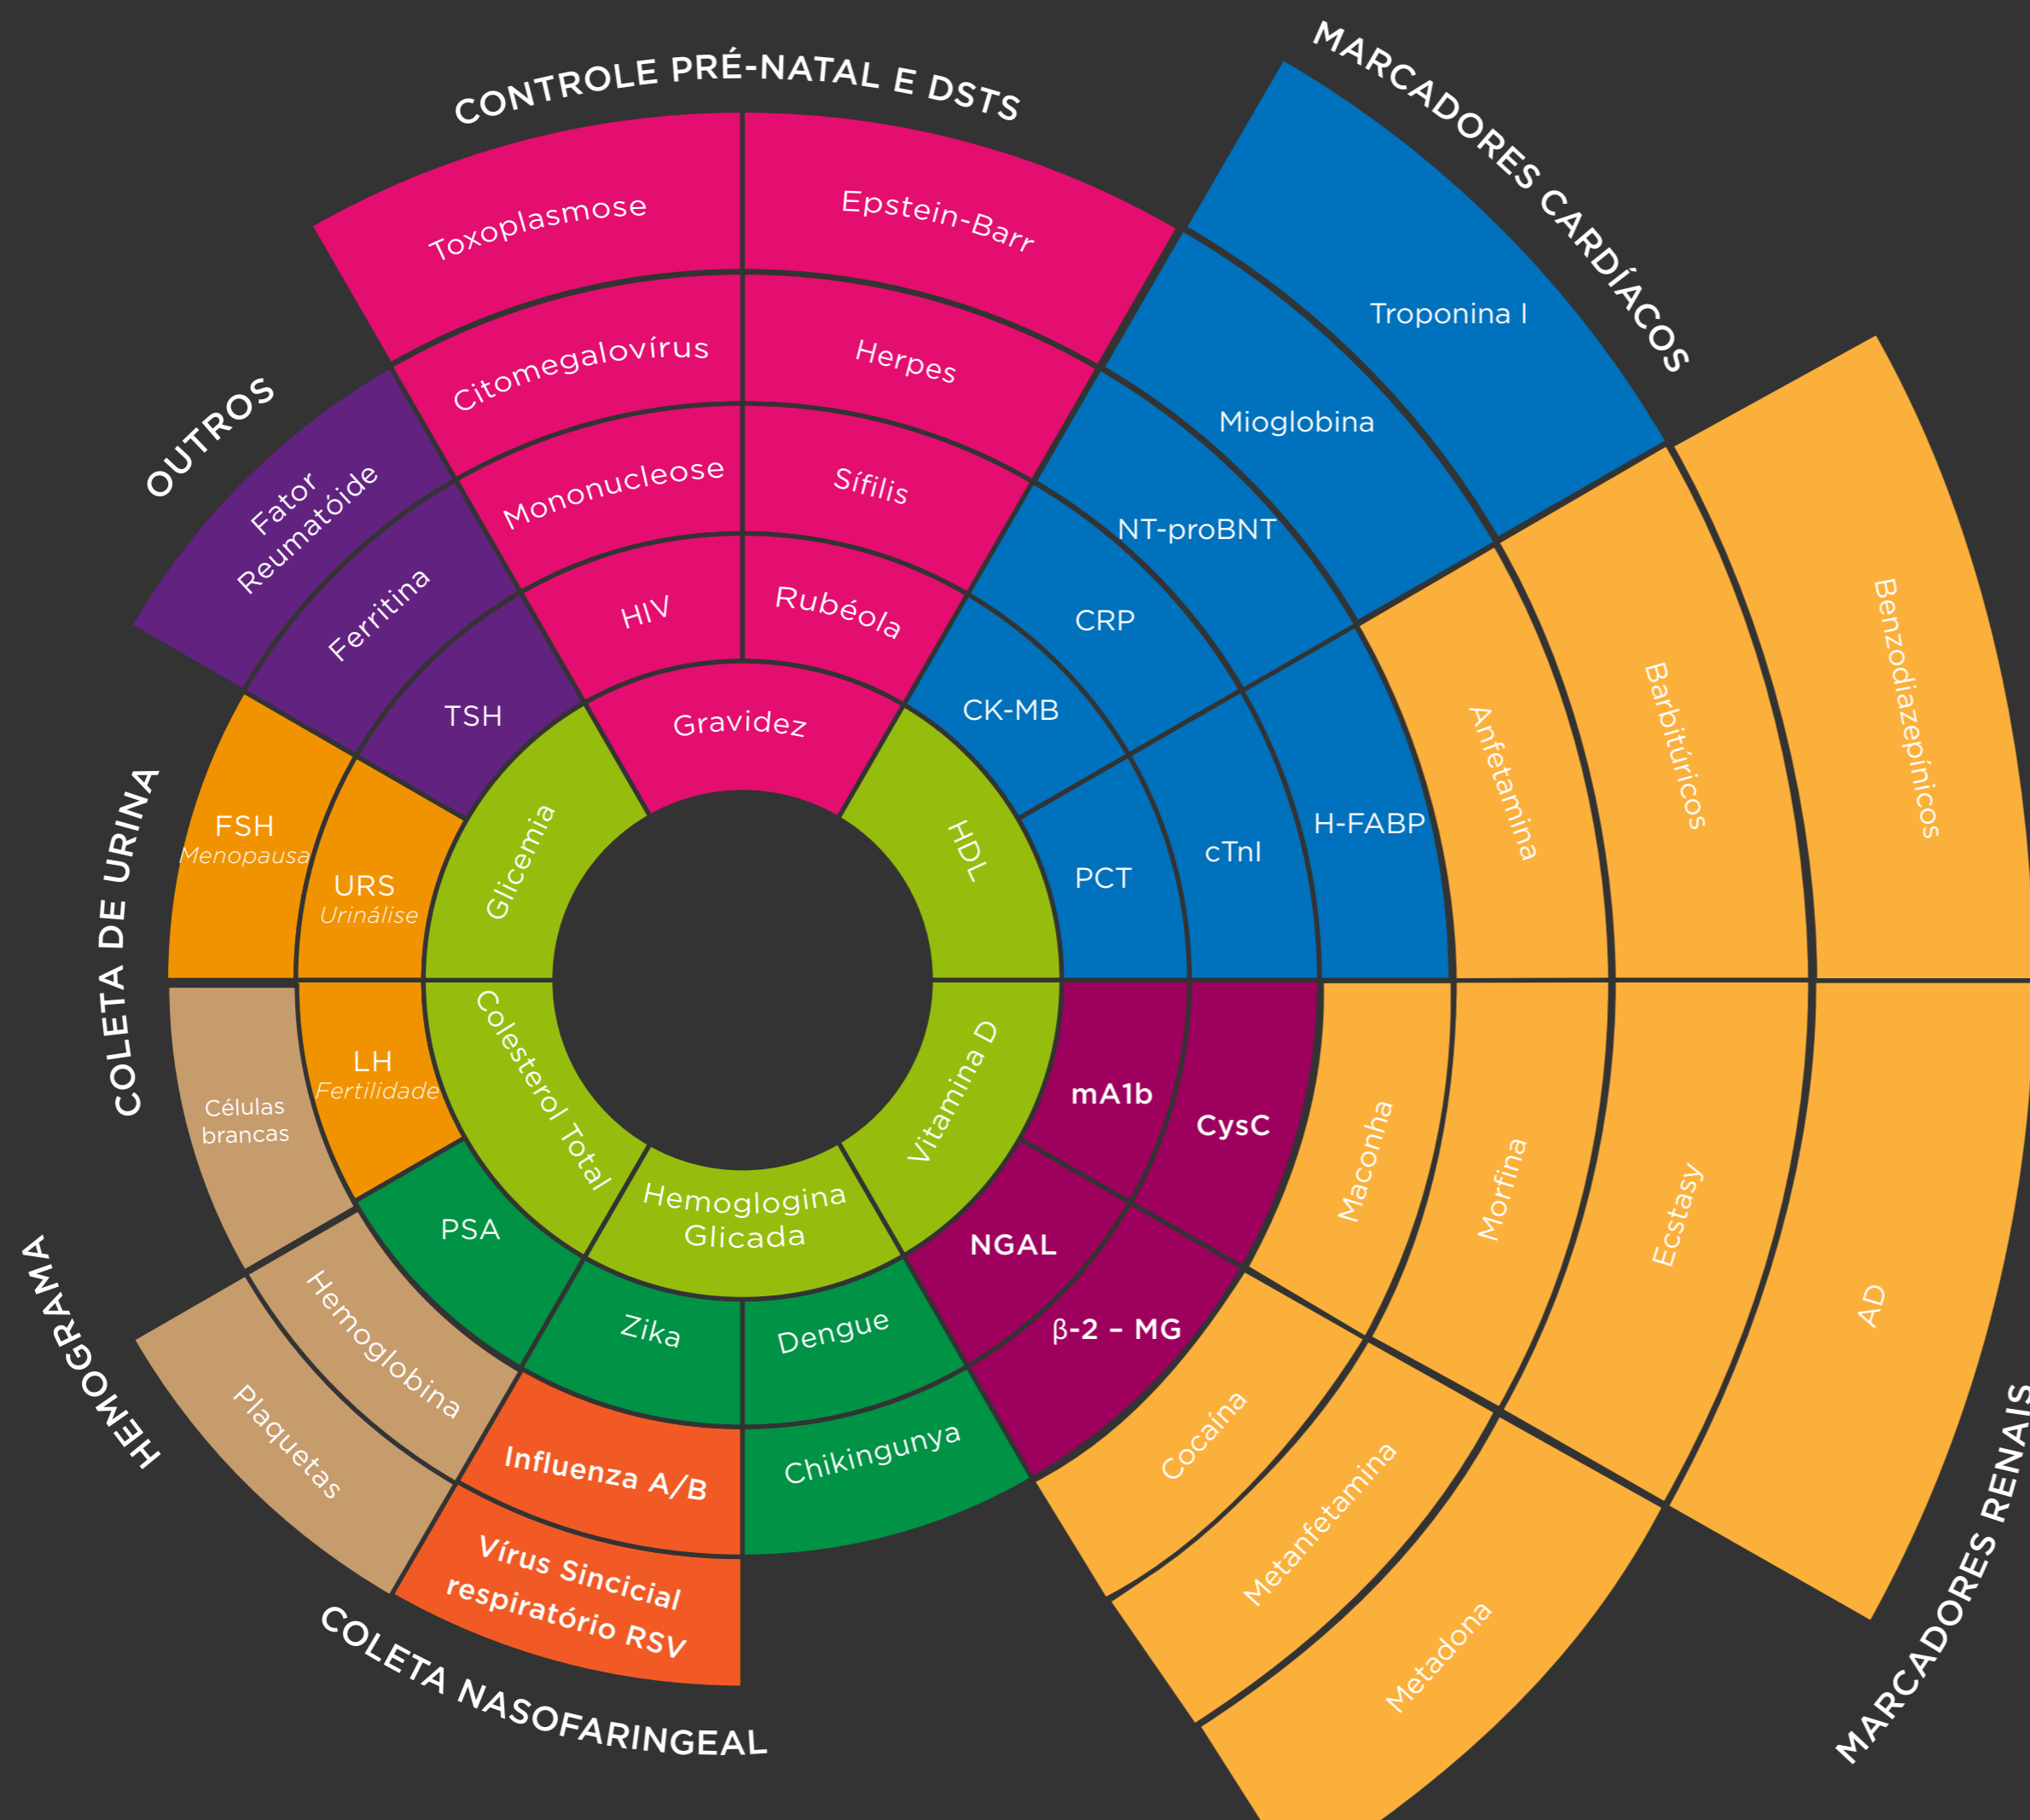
CONTROLE PRÉ-NATAL E DSTS

Toxoplasmose
Epstein-Barr
Citomegalovírus
Herpes
Mononucleose
Sífilis
HIV
Rubéola
Gravidez

MARCADORES CARDÍACOS

Troponina I
Mioglobina
NT-proBNT
CRP
CK-MB
H-FABP
cTnI
PCT
HDL

OUTROS

Fator Reumatóide
Ferritina
TSH
Glicemia

COLETA DE URINA

FSH
Menopausa
URS
Urinálise
LH
Fertilidade

Anfetamina
Barbitúricos
Benzodiazepínicos

Colesterol Total
Vitamina D
mA1b
CysC
NGAL
β-2 – MG
Hemoglogina Glicada

Células brancas
Hemoglobina
Plaquetas

HEMOGRAMA

PSA
Zika
Dengue
Chikingunya
Influenza A/B
Vírus Sincicial respiratório RSV

COLETA NASOFARINGEAL

Maconha
Morfina
Ecstasy
AD
Cocaína
Metanfetamina
Metadona

MARCADORES RENAIS